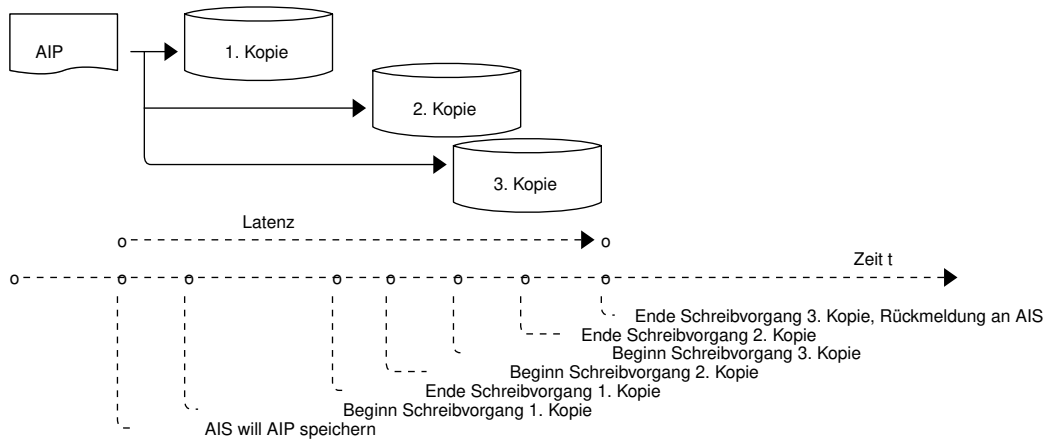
AIP

1. Kopie

2. Kopie

3. Kopie

Latenz

Zeit t

Ende Schreibvorgang 3. Kopie, Rückmeldung an AIS

Ende Schreibvorgang 2. Kopie

Beginn Schreibvorgang 3. Kopie

Beginn Schreibvorgang 2. Kopie

Ende Schreibvorgang 1. Kopie

Beginn Schreibvorgang 1. Kopie

AIS will AIP speichern